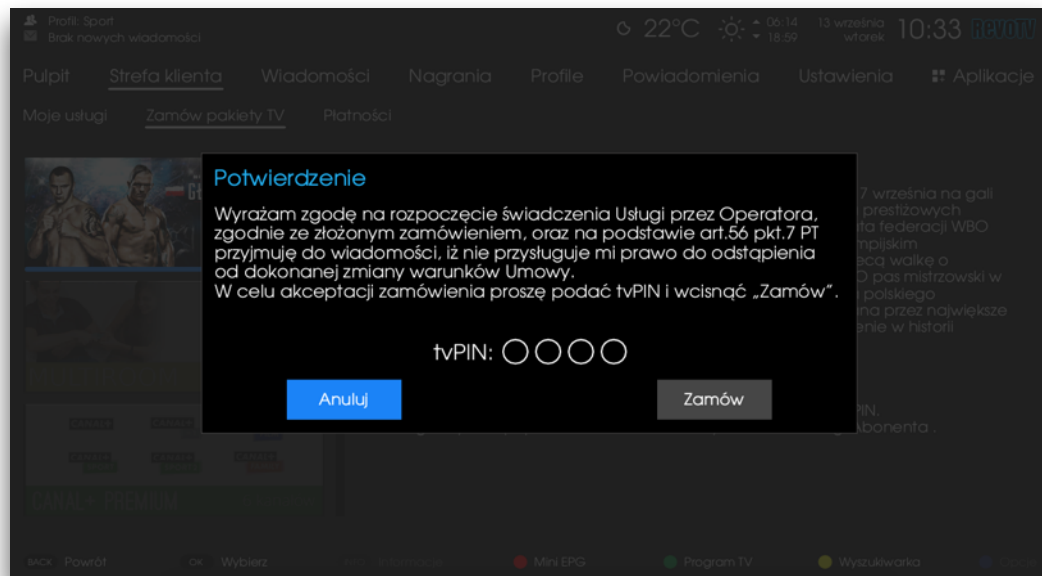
Profil: Sport
Brak nowych wiadomości

22°C 06:14 18:59 13 września wtorek 10:33 RevoTV

Pulpit Strefa klienta Wiadomości Nagrania Profile Powiadomienia Ustawienia Aplikacje

Moje usługi Zamów pakiety TV Płatności

Potwierdzenie

Wyrażam zgodę na rozpoczęcie świadczenia Usługi przez Operatora, zgodnie ze złożonym zamówieniem, oraz na podstawie art.56 pkt.7 PT przyjmuję do wiadomości, iż nie przysługuje mi prawo do odstąpienia od dokonanej zmiany warunków Umowy.
W celu akceptacji zamówienia proszę podać tvPIN i wcisnąć „Zamów".

tvPIN: ○○○○

Anuluj Zamów

7 września na gali prestiżowych ta federacji WBO mpijskim ecą walkę o D pas mistrzowski w polskiego na przez największe enie w historii

PIN.
Abonenta .

CANAL+ PREMIUM

BACK Powrót OK Wybierz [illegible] Mini EPG Program TV Wyszukiwarka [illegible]